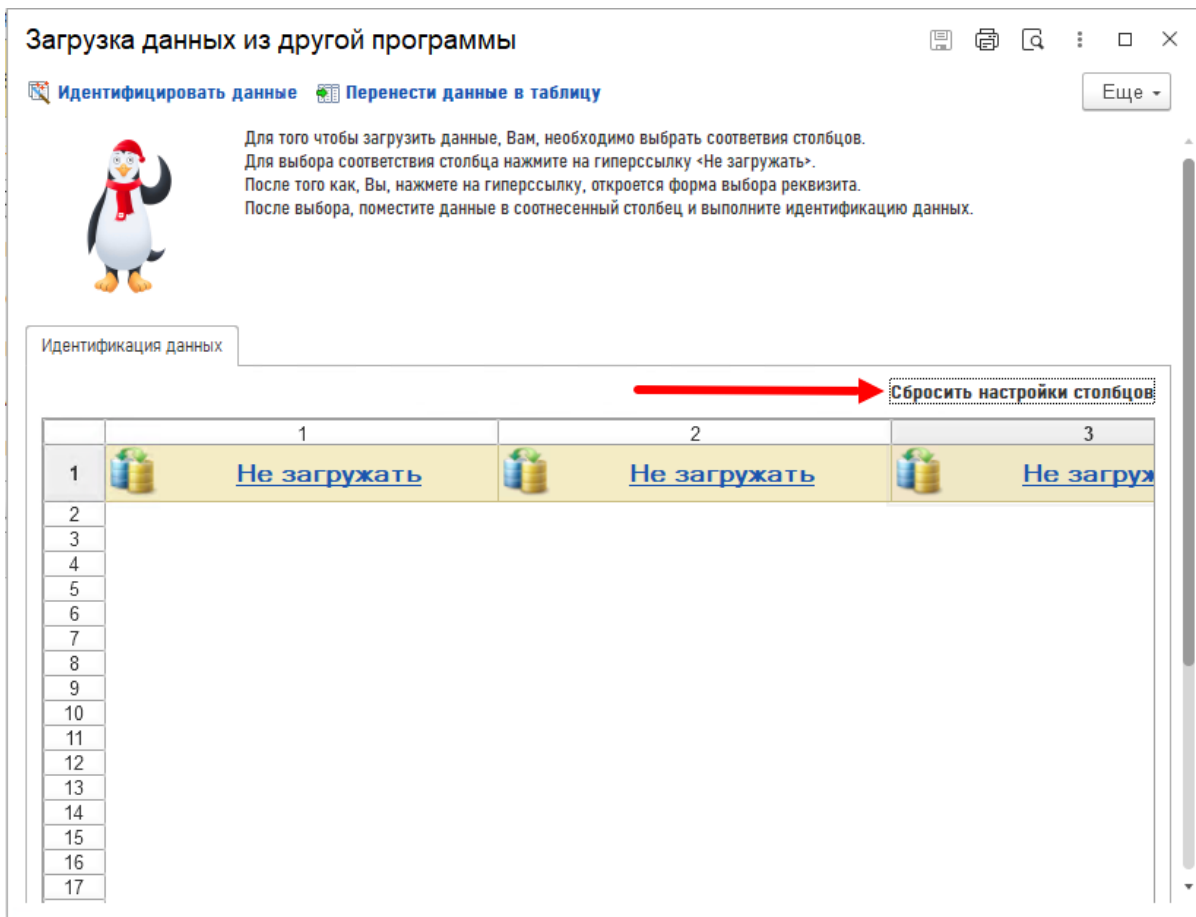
Загрузка данных из другой программы

Идентифицировать данные   Перенести данные в таблицу   Еще

Для того чтобы загрузить данные, Вам, необходимо выбрать соответвия столбцов.
Для выбора соответствия столбца нажмите на гиперссылку <Не загружать>.
После того как, Вы, нажмете на гиперссылку, откроется форма выбора реквизита.
После выбора, поместите данные в соотнесенный столбец и выполните идентификацию данных.

Идентификация данных

Сбросить настройки столбцов

|  | 1 | 2 | 3 |
|---|---|---|---|
| 1 | Не загружать | Не загружать | Не загруж |
| 2 | | | |
| 3 | | | |
| 4 | | | |
| 5 | | | |
| 6 | | | |
| 7 | | | |
| 8 | | | |
| 9 | | | |
| 10 | | | |
| 11 | | | |
| 12 | | | |
| 13 | | | |
| 14 | | | |
| 15 | | | |
| 16 | | | |
| 17 | | | |